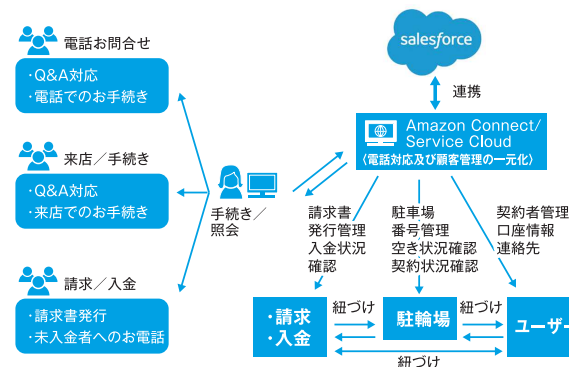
電話お問合せ

・Q&A対応
・電話でのお手続き

来店／手続き

・Q&A対応
・来店でのお手続き

請求／入金

・請求書発行
・未入金者へのお電話

手続き／照会

salesforce

連携

Amazon Connect/ Service Cloud
〈電話対応及び顧客管理の一元化〉

請求書
発行管理
入金状況
確認

駐車場
番号管理
空き状況確認
契約状況確認

契約者管理
口座情報
連絡先

・請求
・入金

紐づけ

駐輪場

紐づけ

ユーザー

紐づけ